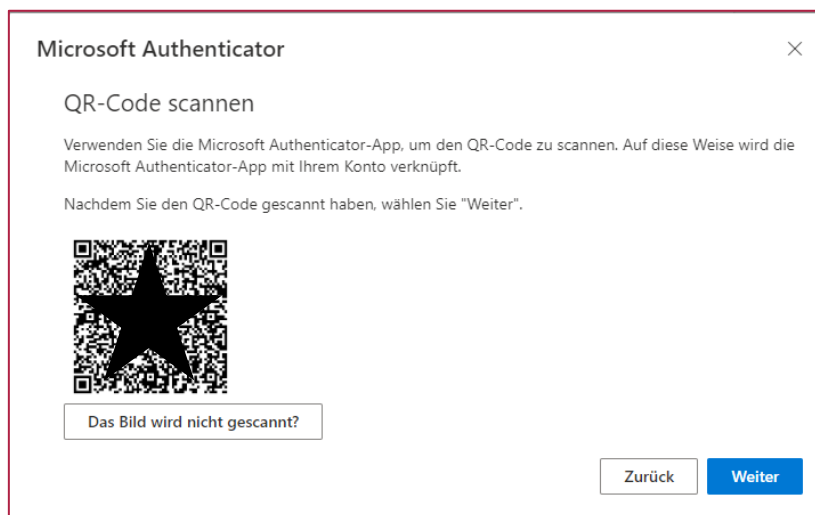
Microsoft Authenticator

×

QR-Code scannen

Verwenden Sie die Microsoft Authenticator-App, um den QR-Code zu scannen. Auf diese Weise wird die Microsoft Authenticator-App mit Ihrem Konto verknüpft.

Nachdem Sie den QR-Code gescannt haben, wählen Sie "Weiter".

Das Bild wird nicht gescannt?

Zurück

Weiter